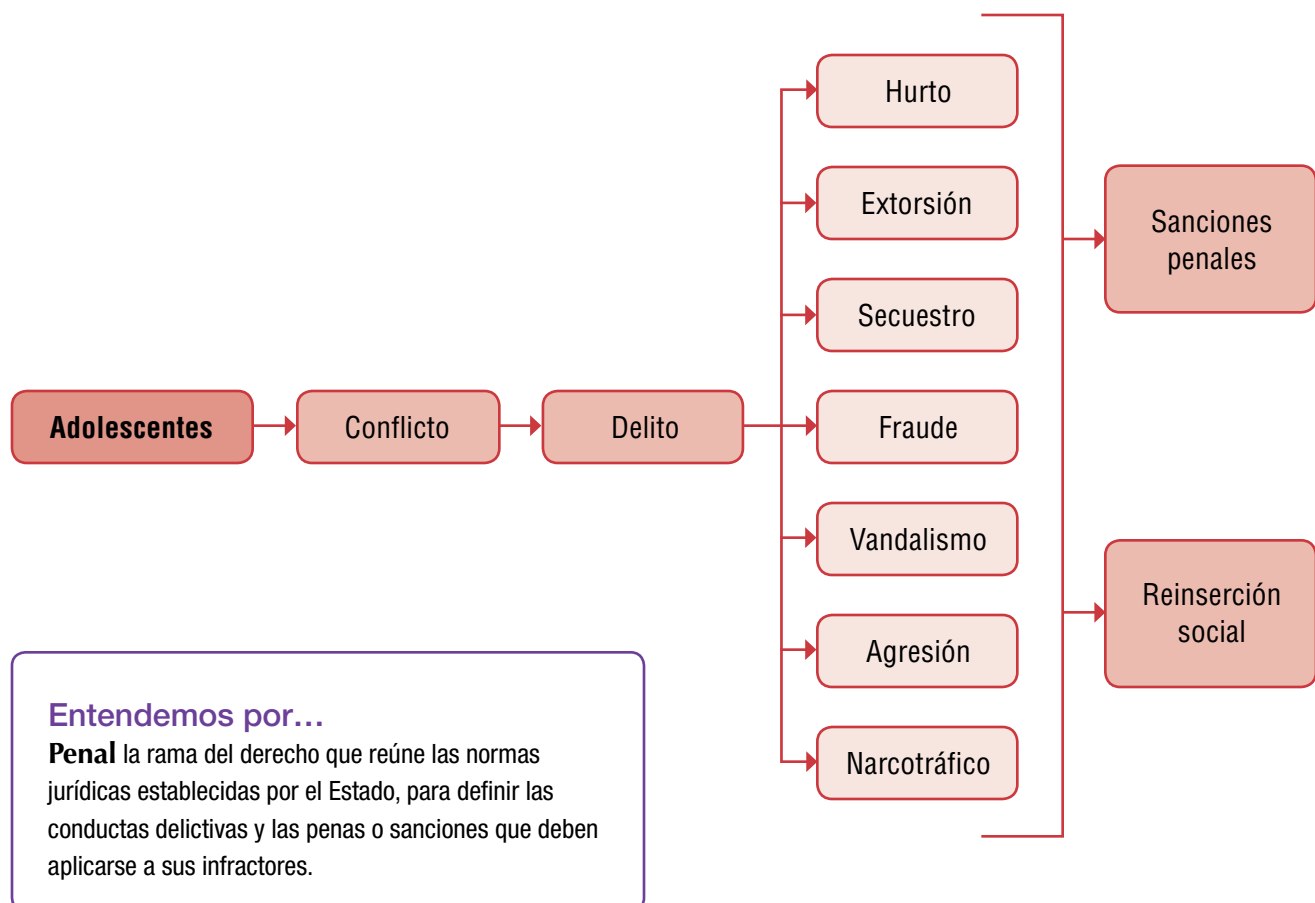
Adolescentes

Conflicto

Delito

Hurto

Extorsión

Secuestro

Fraude

Vandalismo

Agresión

Narcotráfico

Sanciones penales

Reinserción social

Entendemos por…
**Penal** la rama del derecho que reúne las normas jurídicas establecidas por el Estado, para definir las conductas delictivas y las penas o sanciones que deben aplicarse a sus infractores.